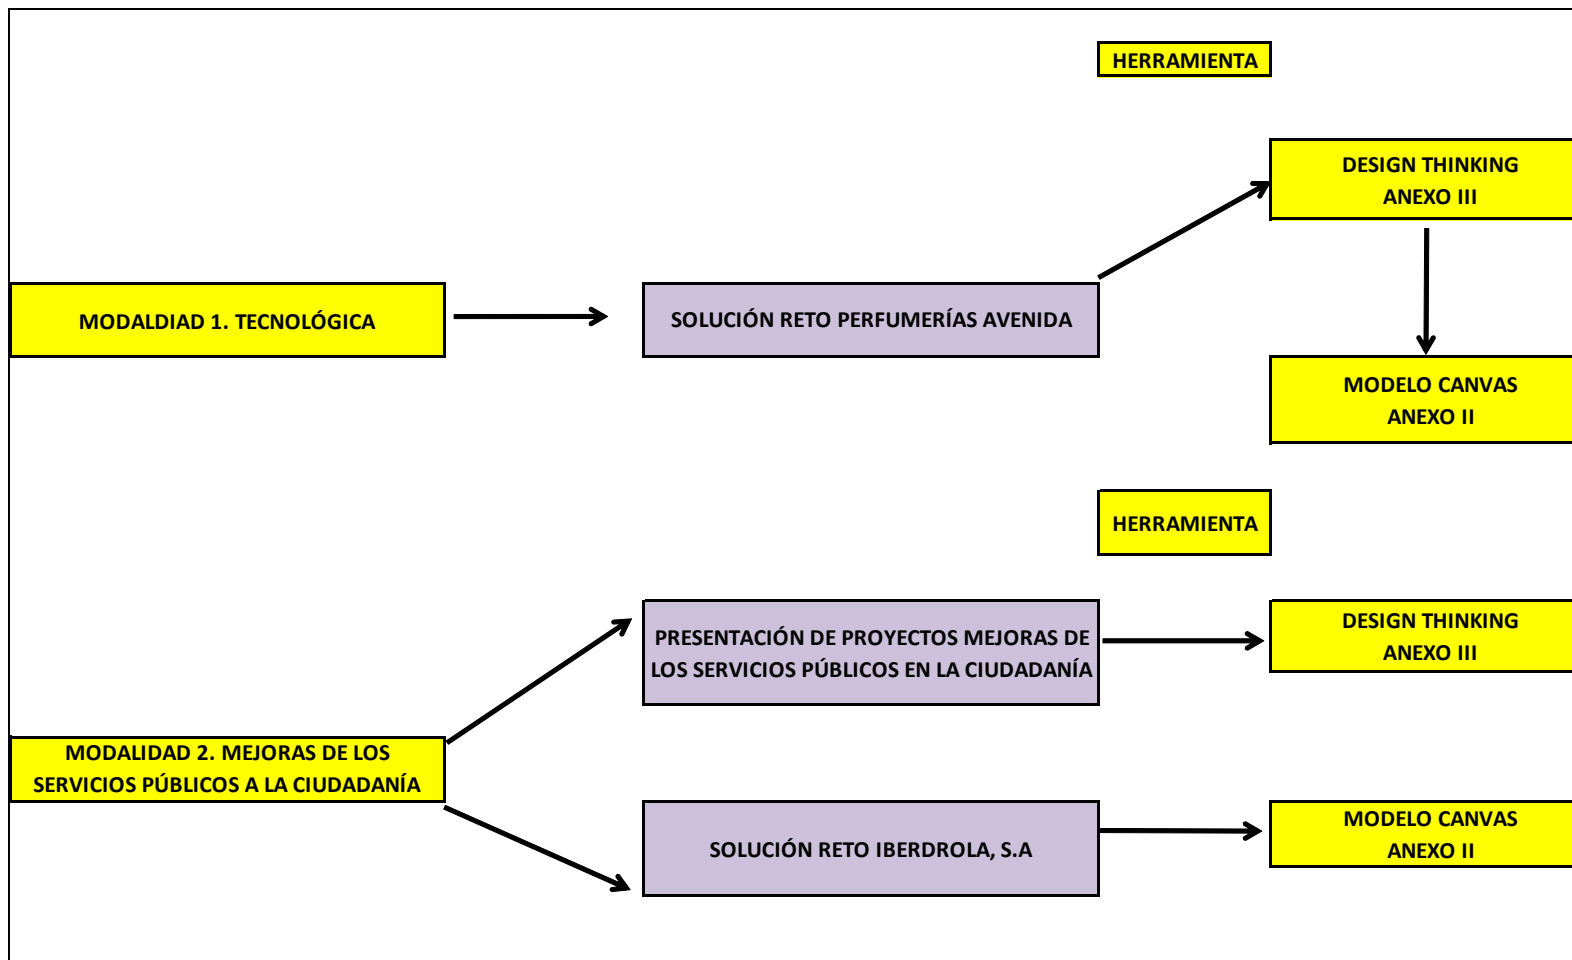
HERRAMIENTA

DESIGN THINKING
ANEXO III

MODALDIAD 1. TECNOLÓGICA

SOLUCIÓN RETO PERFUMERÍAS AVENIDA

MODELO CANVAS
ANEXO II

HERRAMIENTA

PRESENTACIÓN DE PROYECTOS MEJORAS DE LOS SERVICIOS PÚBLICOS EN LA CIUDADANÍA

DESIGN THINKING
ANEXO III

MODALIDAD 2. MEJORAS DE LOS SERVICIOS PÚBLICOS A LA CIUDADANÍA

SOLUCIÓN RETO IBERDROLA, S.A

MODELO CANVAS
ANEXO II